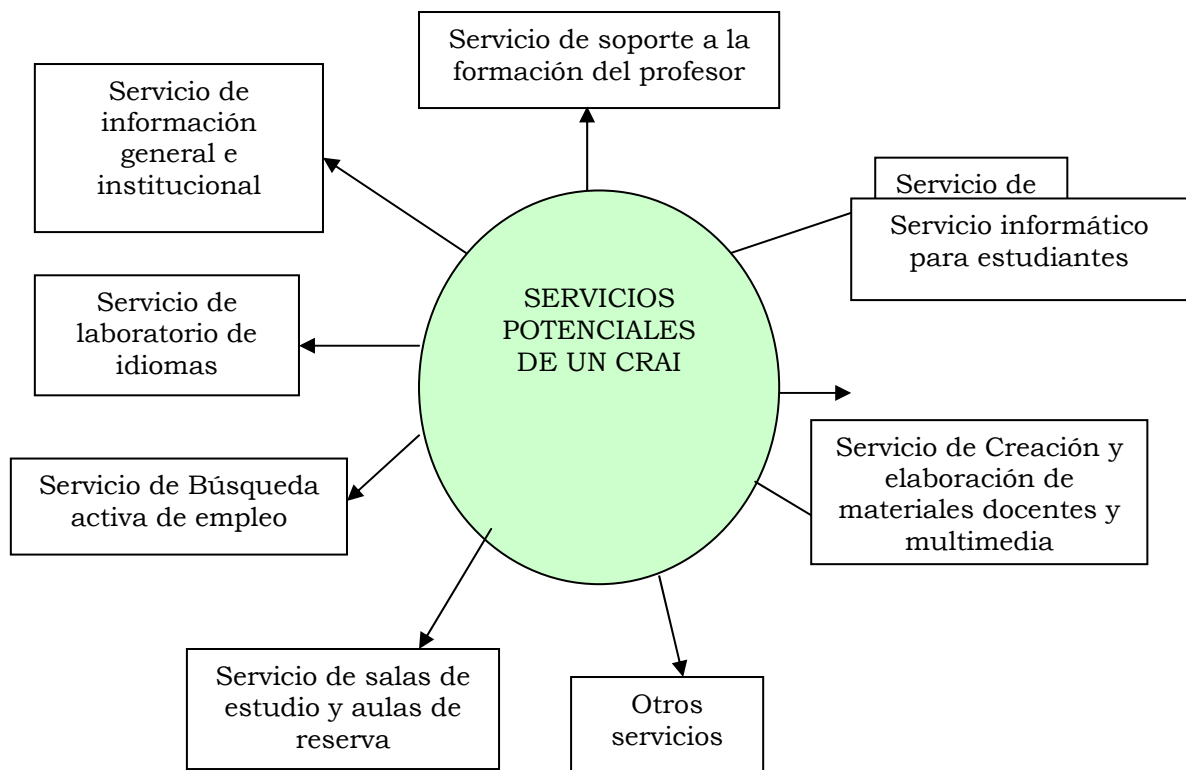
Servicio de soporte a la formación del profesor

Servicio de información general e institucional

Servicio de

Servicio informático para estudiantes

SERVICIOS POTENCIALES DE UN CRAI

Servicio de laboratorio de idiomas

Servicio de Creación y elaboración de materiales docentes y multimedia

Servicio de Búsqueda activa de empleo

Servicio de salas de estudio y aulas de reserva

Otros servicios